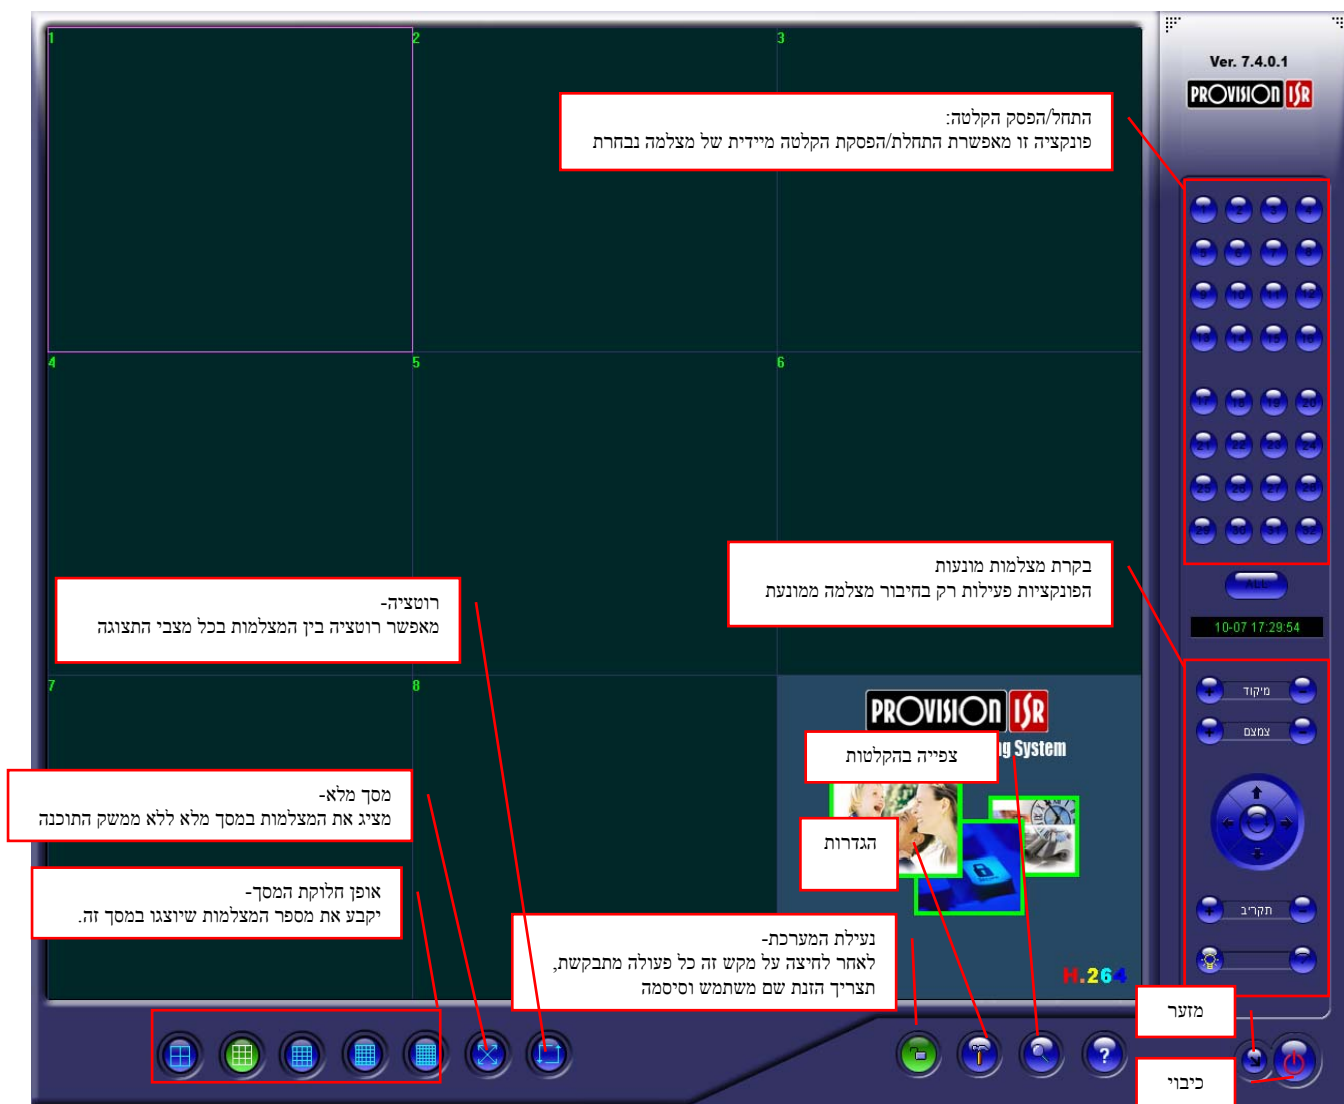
1
2
3
4
5
6
7
8

Ver. 7.4.0.1
PROVISION ISR

התחל/הפסק הקלטה:
פונקציה זו מאפשרת התחלת/הפסקת הקלטה מיידית של מצלמה נבחרת

1 2 3 4
5 6 7 8
9 10 11 12
13 14 15 16
17 18 19 20
21 22 23 24
25 26 27 28
29 30 31 32

ALL

10-07 17:29:54

בקרת מצלמות מונעות
הפונקציות פעילות רק בחיבור מצלמה ממונעת

מיקוד
צמצם
תקריב

רוטציה-
מאפשר רוטציה בין המצלמות בכל מצבי התצוגה

PROVISION ISR
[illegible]g System

צפייה בהקלטות

הגדרות

מסך מלא-
מציג את המצלמות במסך מלא ללא ממשק התוכנה

אופן חלוקת המסך-
יקבע את מספר המצלמות שיוצגו במסך זה.

נעילת המערכת-
לאחר לחיצה על מקש זה כל פעולה מתבקשת,
תצריך הזנת שם משתמש וסיסמה

H.264

מזער

כיבוי